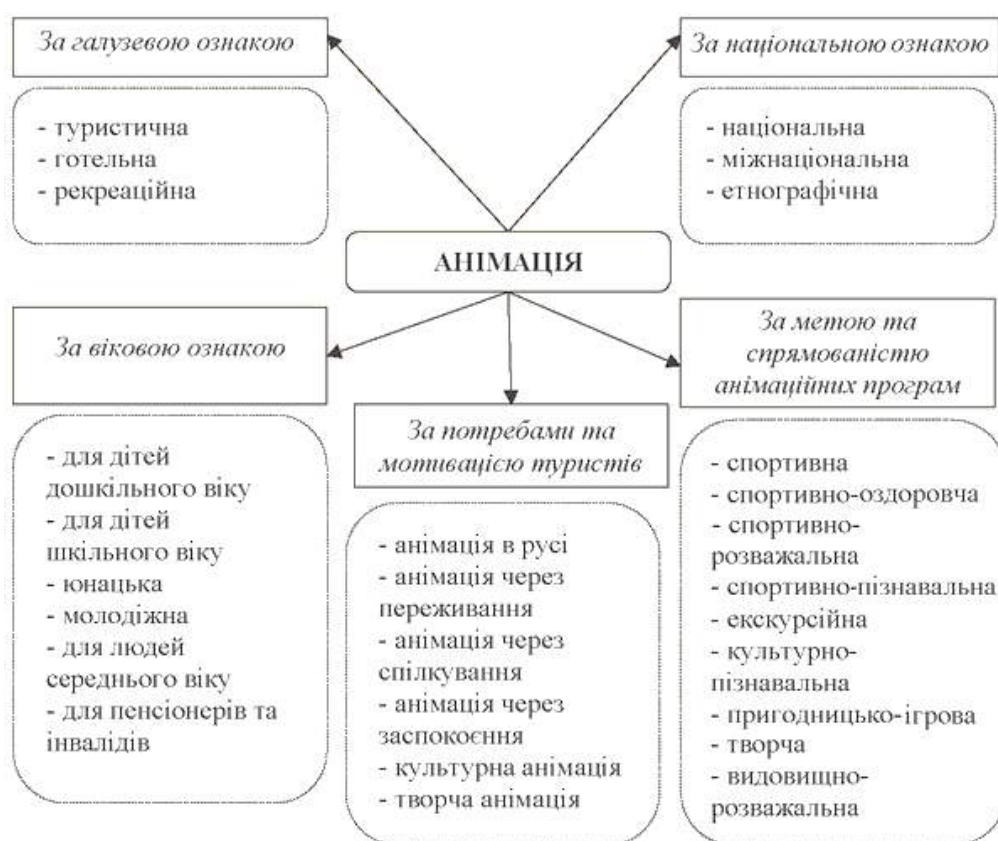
За галузевою ознакою

- туристична
- готельна
- рекреаційна

За національною ознакою

- національна
- міжнаціональна
- етнографічна

АНІМАЦІЯ

За віковою ознакою

- для дітей дошкільного віку
- для дітей шкільного віку
- юнацька
- молодіжна
- для людей середнього віку
- для пенсіонерів та інвалідів

За потребами та мотивацією туристів

- анімація в русі
- анімація через переживання
- анімація через спілкування
- анімація через заспокоєння
- культурна анімація
- творча анімація

За метою та спрямованістю анімаційних програм

- спортивна
- спортивно-оздоровча
- спортивно-розважальна
- спортивно-пізнавальна
- екскурсійна
- культурно-пізнавальна
- пригодницько-ігрова
- творча
- видовищно-розважальна